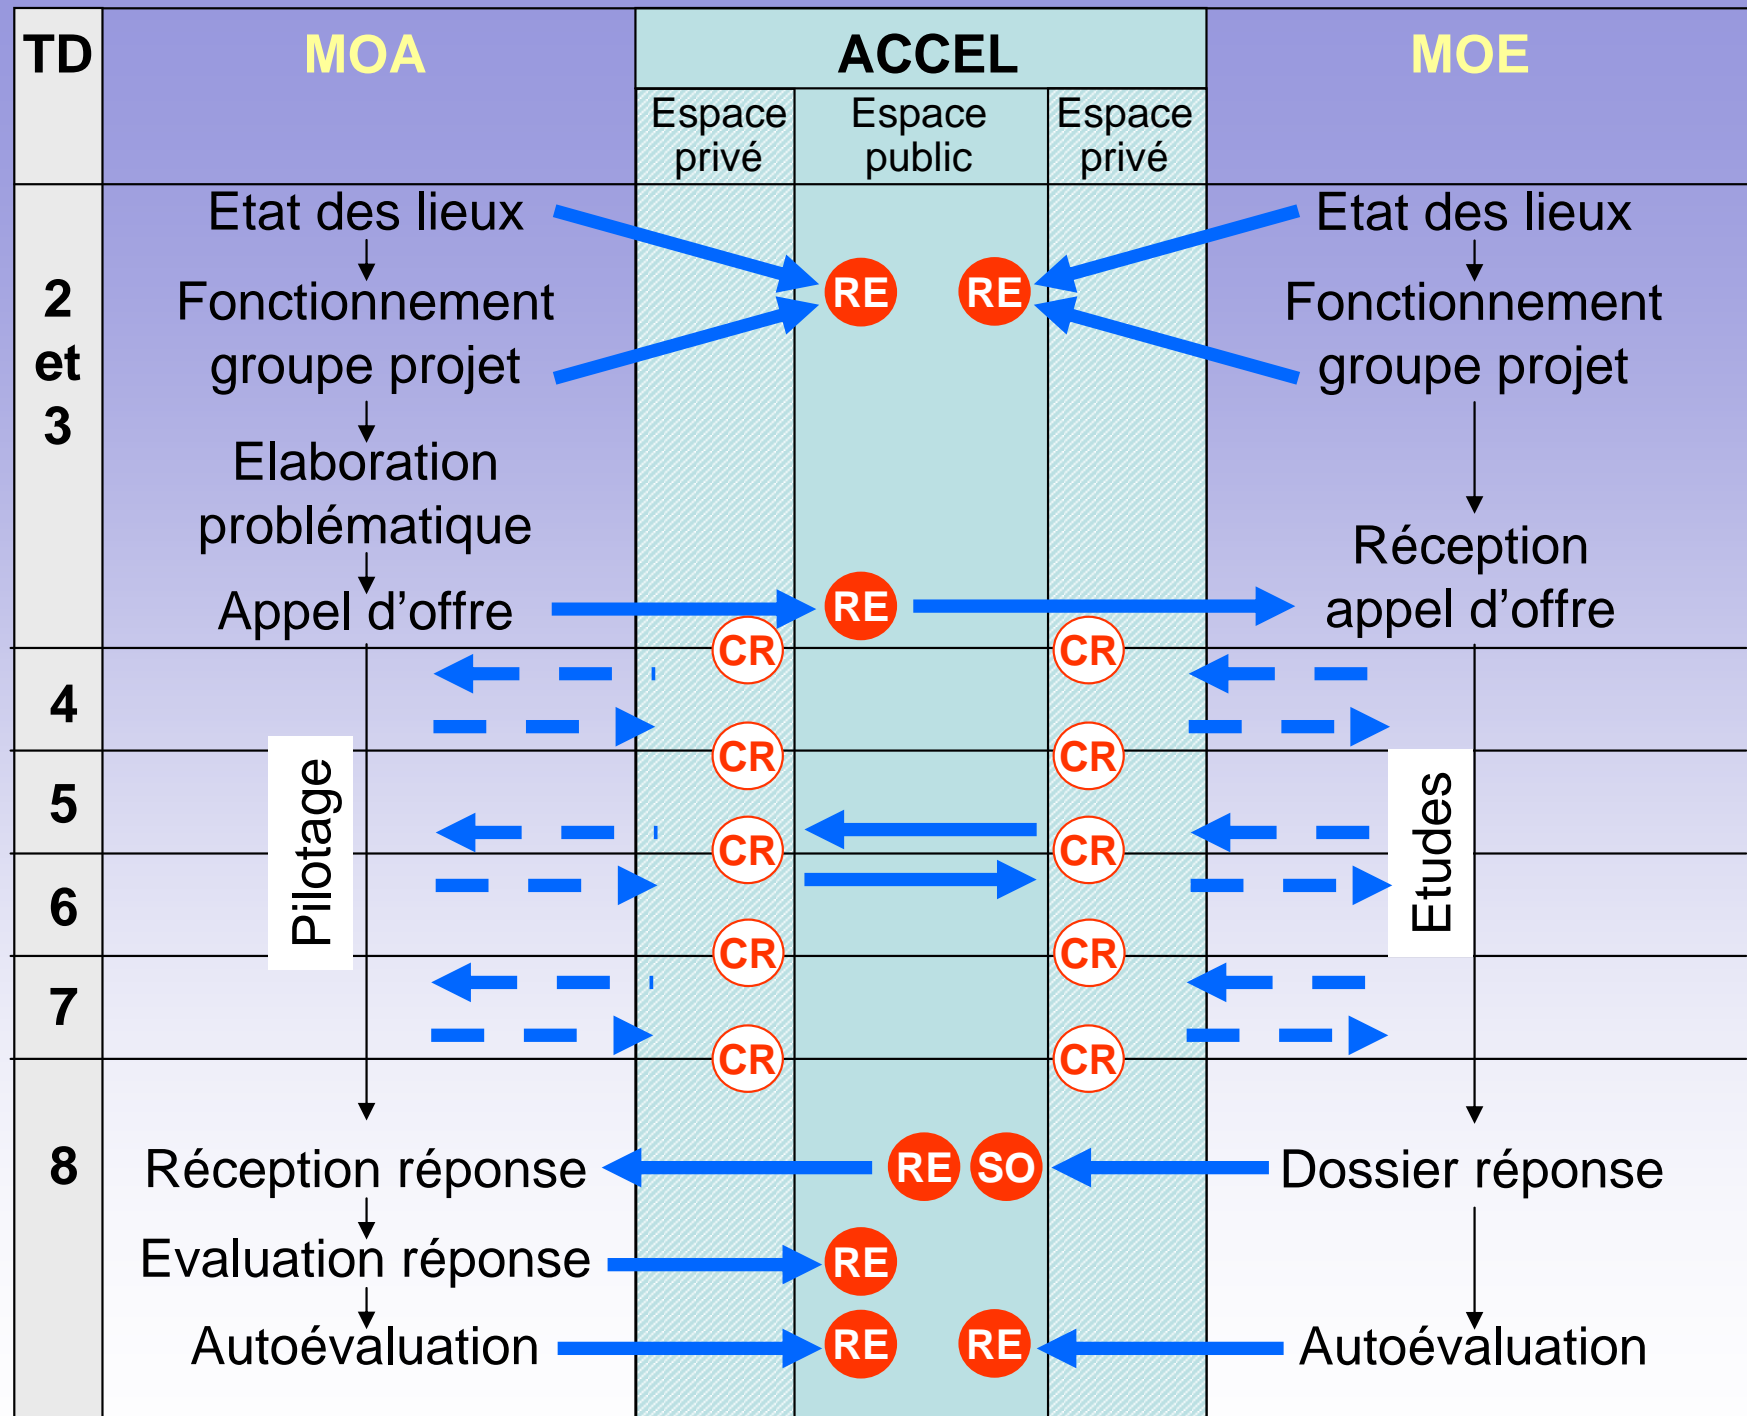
TD

MOA

ACCEL

Espace privé

Espace public

Espace privé

MOE

2 et 3

Etat des lieux

Fonctionnement groupe projet

Elaboration problématique

Appel d'offre

RE

RE

RE

Etat des lieux

Fonctionnement groupe projet

Réception appel d'offre

4

5

6

7

Pilotage

CR

CR

CR

CR

CR

CR

CR

CR

CR

CR

Etudes

8

Réception réponse

RE

SO

Dossier réponse

Evaluation réponse

RE

Autoévaluation

RE

RE

Autoévaluation